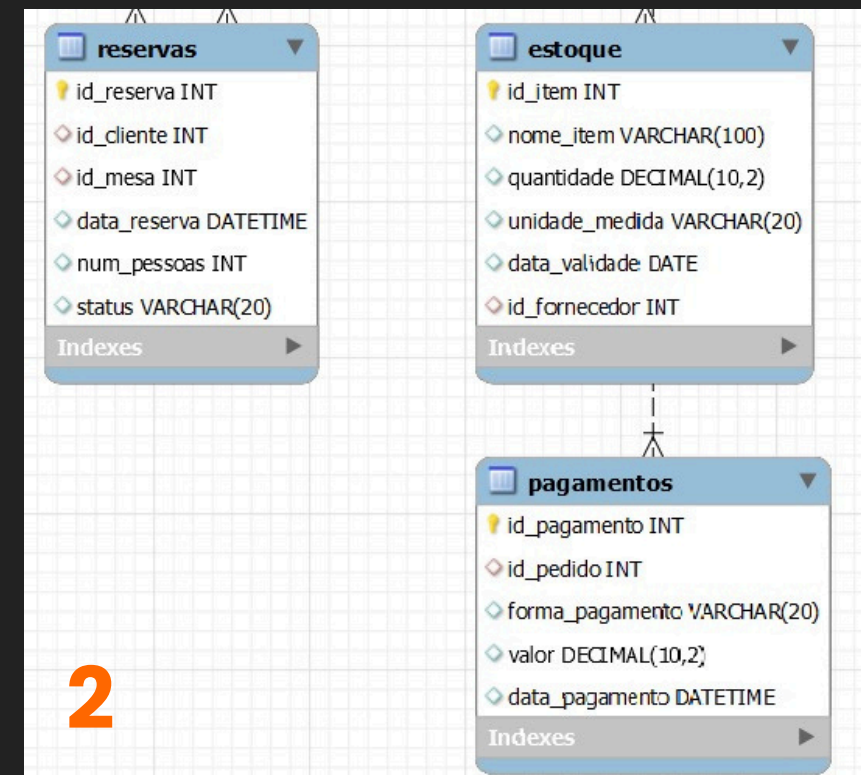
reservas
id_reserva INT
id_cliente INT
id_mesa INT
data_reserva DATETIME
num_pessoas INT
status VARCHAR(20)
Indexes

estoque
id_item INT
nome_item VARCHAR(100)
quantidade DECIMAL(10,2)
unidade_medida VARCHAR(20)
data_validade DATE
id_fornecedor INT
Indexes

pagamentos
id_pagamento INT
id_pedido INT
forma_pagamento VARCHAR(20)
valor DECIMAL(10,2)
data_pagamento DATETIME
Indexes

2